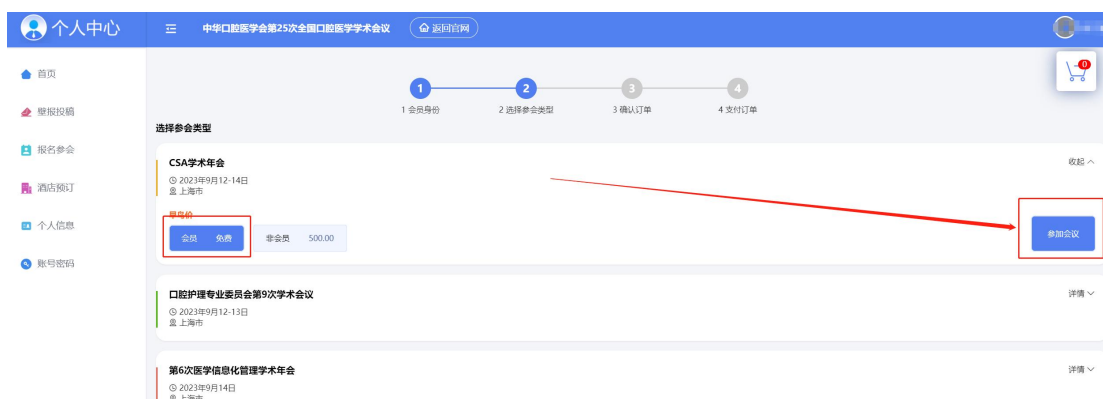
个人中心

中华口腔医学会第25次全国口腔医学学术会议

返回官网

0

首页

壁报投稿

报名参会

酒店预订

个人信息

账号密码

1 会员身份

2 选择参会类型

3 确认订单

4 支付订单

选择参会类型

CSA学术年会

2023年9月12-14日

上海市

收起

早鸟价

会员 免费

非会员 500.00

参加会议

口腔护理专业委员会第9次学术会议

2023年9月12-13日

上海市

详情

第6次医学信息化管理学术年会

2023年9月14日

上海市

详情